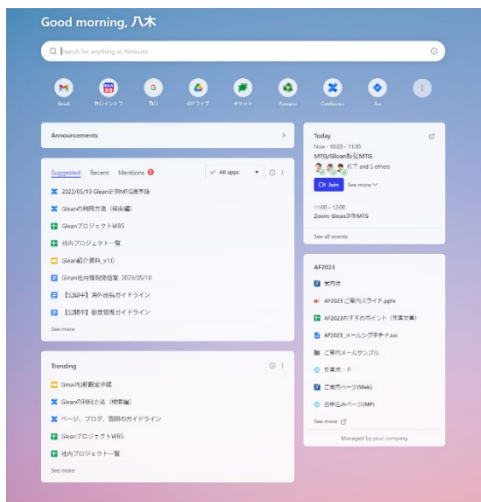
Good morning, 八木

Search for anything at Ashisuto

Gmail | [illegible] | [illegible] | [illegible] | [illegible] | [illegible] | Confluence | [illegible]

Announcements

Suggested Recent Mentions

All apps

2023/05/10 Glean社内MTG議事録

Gleanの利用方法（検索編）

Gleanプロジェクト WBS

社内プロジェクト一覧

Glean紹介資料_v10

Glean社内勉強会資料 2023/05/10

【公開中】海外出張ガイドライン

【公開中】旅費規程ガイドライン

See more

Trending

Gmail初期設定手順

Gleanの利用方法（検索編）

ページ、ブログ、資料のガイドライン

Gleanプロジェクト WBS

社内プロジェクト一覧

See more

Today

Now - 10:00 - 11:00

MTG/Glean定例MTG

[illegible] and 5 others

Join See more

11:00 - 12:00

Zoom: Glean社内MTG

See all events

AF2023

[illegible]

AF2023 ご案内スライド.pptx

AF2023 おすすめポイント（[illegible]）

AF2023_メールシグネチャ.txt

ご案内メールサンプル

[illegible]

ご案内ページ(Web)

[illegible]

See more

Managed by your company